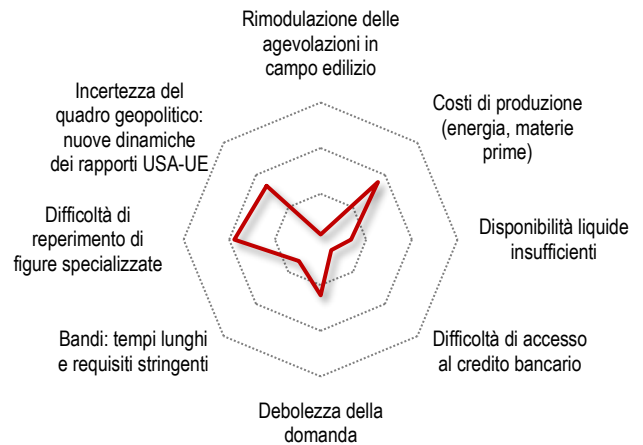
Rimodulazione delle agevolazioni in campo edilizio

Costi di produzione (energia, materie prime)

Disponibilità liquide insufficienti

Difficoltà di accesso al credito bancario

Debolezza della domanda

Bandi: tempi lunghi e requisiti stringenti

Difficoltà di reperimento di figure specializzate

Incertezza del quadro geopolitico: nuove dinamiche dei rapporti USA-UE